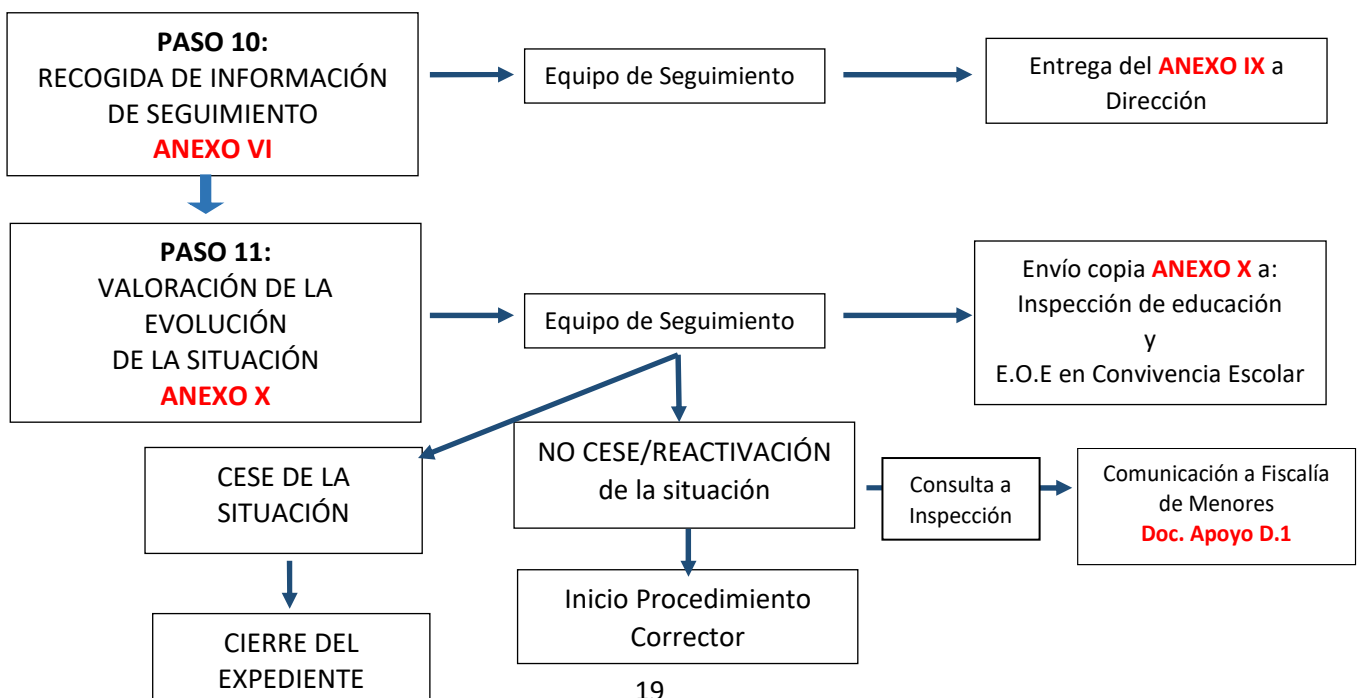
PASO 10:
RECOGIDA DE INFORMACIÓN DE SEGUIMIENTO
ANEXO VI

Equipo de Seguimiento

Entrega del ANEXO IX a Dirección

PASO 11:
VALORACIÓN DE LA EVOLUCIÓN DE LA SITUACIÓN
ANEXO X

Equipo de Seguimiento

Envío copia ANEXO X a:
Inspección de educación
y
E.O.E en Convivencia Escolar

CESE DE LA SITUACIÓN

NO CESE/REACTIVACIÓN de la situación

Consulta a Inspección

Comunicación a Fiscalía de Menores
Doc. Apoyo D.1

CIERRE DEL EXPEDIENTE

Inicio Procedimiento Corrector

19